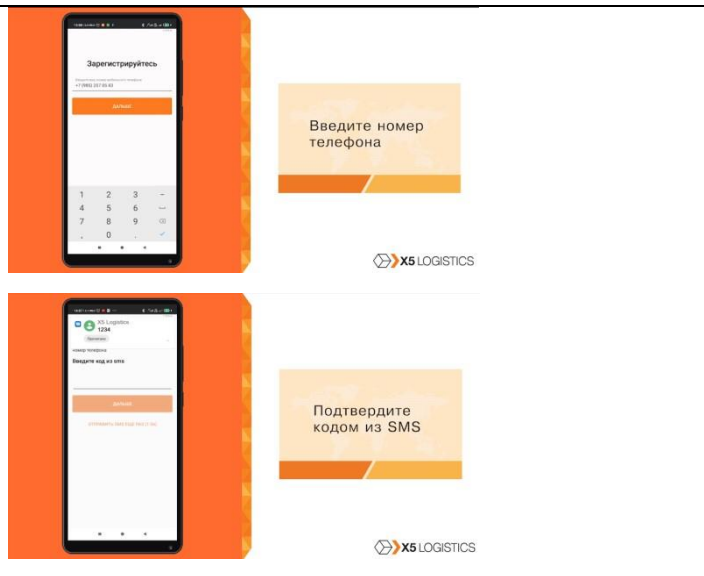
Зарегистрируйтесь

+7 (900) 207 05 43

ДАЛЬШЕ

1 2 3 -
4 5 6
7 8 9
, 0 .

Введите номер телефона

X5 LOGISTICS

X5 Logistics
1234

номер телефона

Введите код из sms

ДАЛЬШЕ

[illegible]

Подтвердите кодом из SMS

X5 LOGISTICS